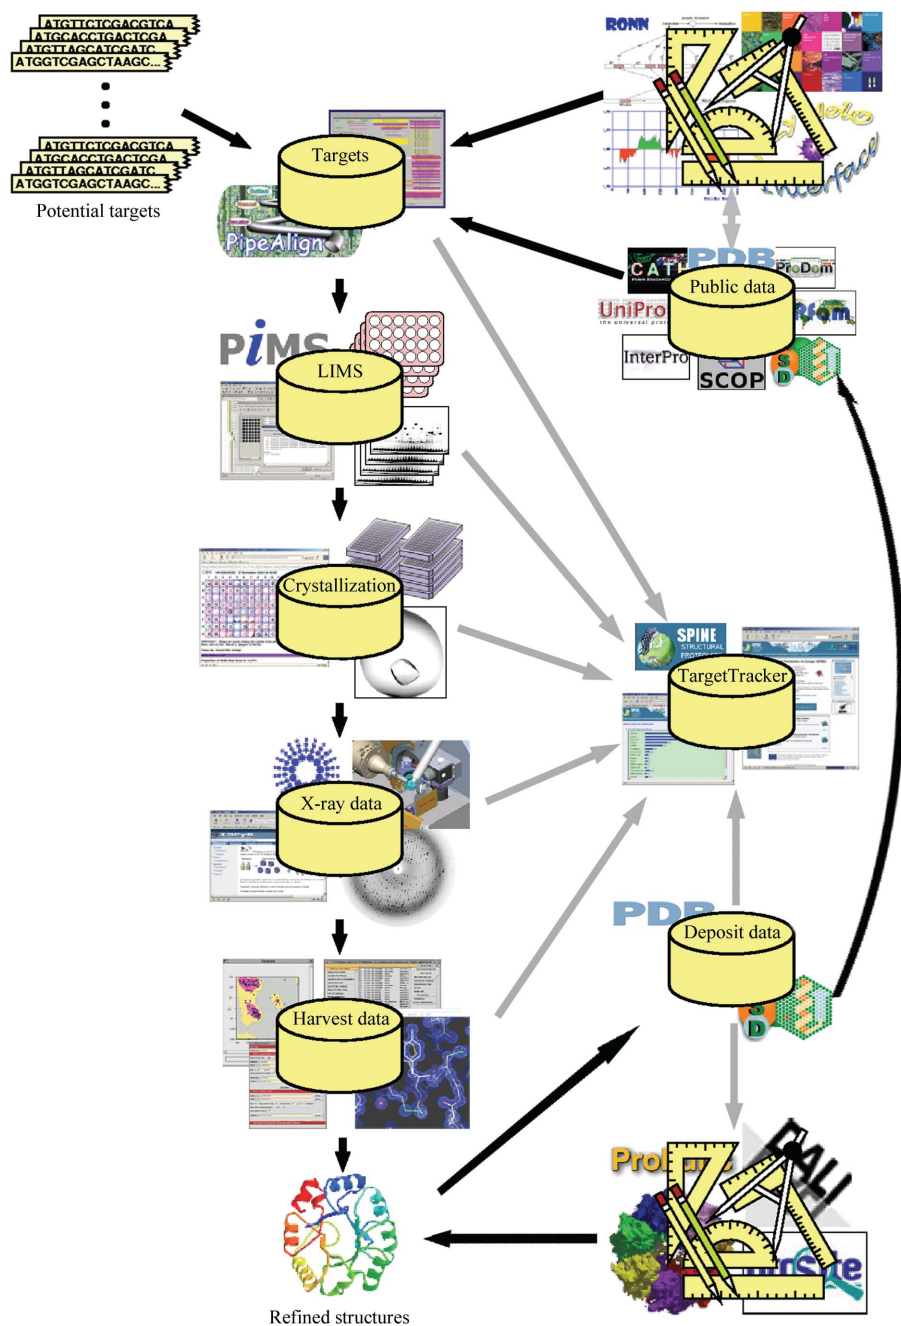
ATGTTCTCGACGTCA
ATGCACCTGACTCGA
ATGTTAGCATCGATC
ATGGTCGAGCTAAGC...

ATGTTCTCGACGTCA
ATGCACCTGACTCGA
ATGTTAGCATCGATC
ATGGTCGAGCTAAGC...

Potential targets

RONN

Targets

PipeAlign

Public data

CATH
PDB
ProDom
UniPro
Pfam
InterPro
SCOP

PIMS

LIMS

Crystallization

SPINE
STRUCTURAL
PROTEOMICS

TargetTracker

X-ray data

PDB

Deposit data

Harvest data

DALI

Refined structures